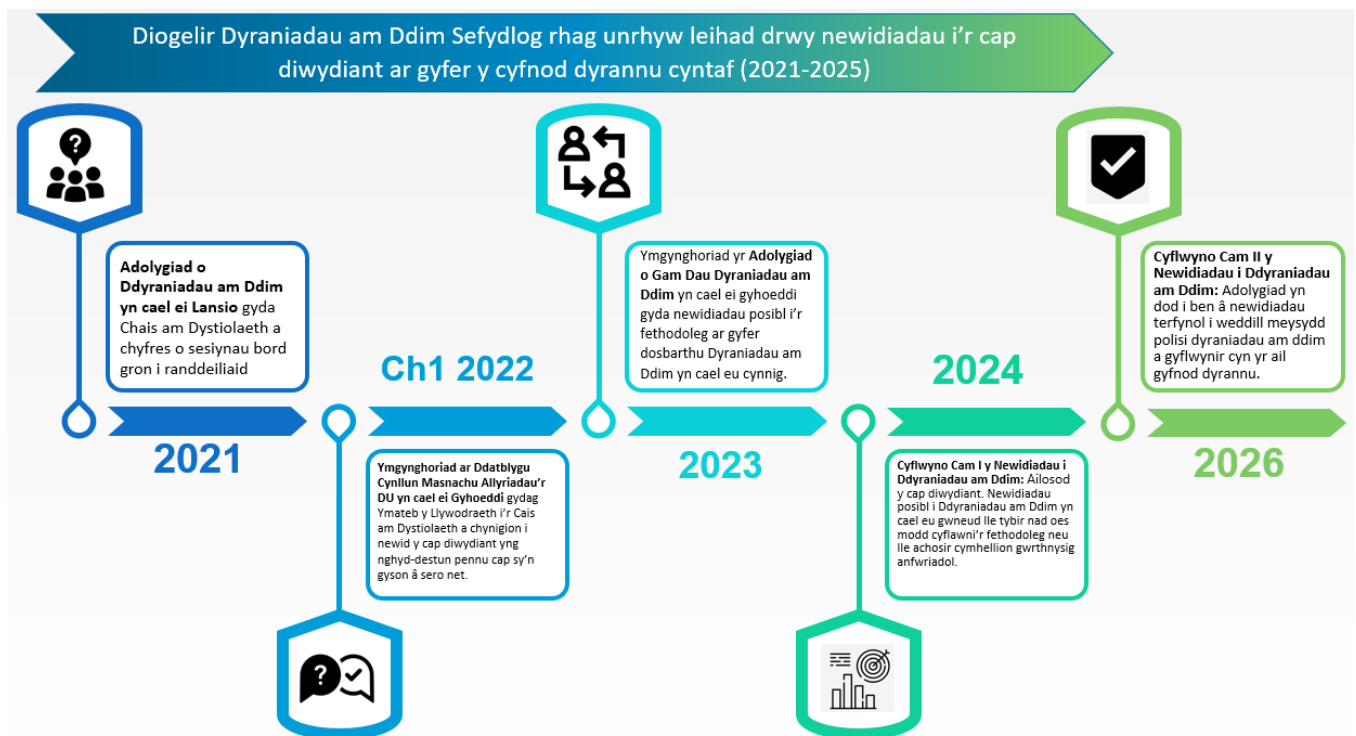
Diogelir Dyraniadau am Ddim Sefydlog rhag unrhyw leihad drwy newidiadau i'r cap diwydiant ar gyfer y cyfnod dyrannu cyntaf (2021-2025)

**Adolygiad o Ddyraniadau am Ddim yn cael ei Lansio** gyda Chais am Dystiolaeth a chyfres o sesiynau bord gron i randdeiliaid

2021

Ch1 2022

**Ymgynghoriad ar Ddatblygu Cynllun Masnachu Allyriadau'r DU yn cael ei Gyhoeddi** gydag Ymateb y Llywodraeth i'r Cais am Dystiolaeth a chynigion i newid y cap diwydiant yng nghyd-destun pennu cap sy'n gyson â sero net.

Ymgynghoriad yr **Adolygiad o Gam Dau Dyraniadau am Ddim** yn cael ei gyhoeddi gyda newidiadau posibl i'r fethodoleg ar gyfer dosbarthu Dyraniadau am Ddim yn cael eu cynnig.

2023

2024

**Cyflwyno Cam I y Newidiadau i Ddyraniadau am Ddim:** Ailosod y cap diwydiant. Newidiadau posibl i Ddyraniadau am Ddim yn cael eu gwneud lle tybir nad oes modd cyflawni'r fethodoleg neu lle achosir cymhellion gwrthnysig anfwriadol.

**Cyflwyno Cam II y Newidiadau i Ddyraniadau am Ddim:** Adolygiad yn dod i ben â newidiadau terfynol i weddill meysydd polisi dyraniadau am ddim a gyflwynir cyn yr ail gyfnod dyrannu.

2026